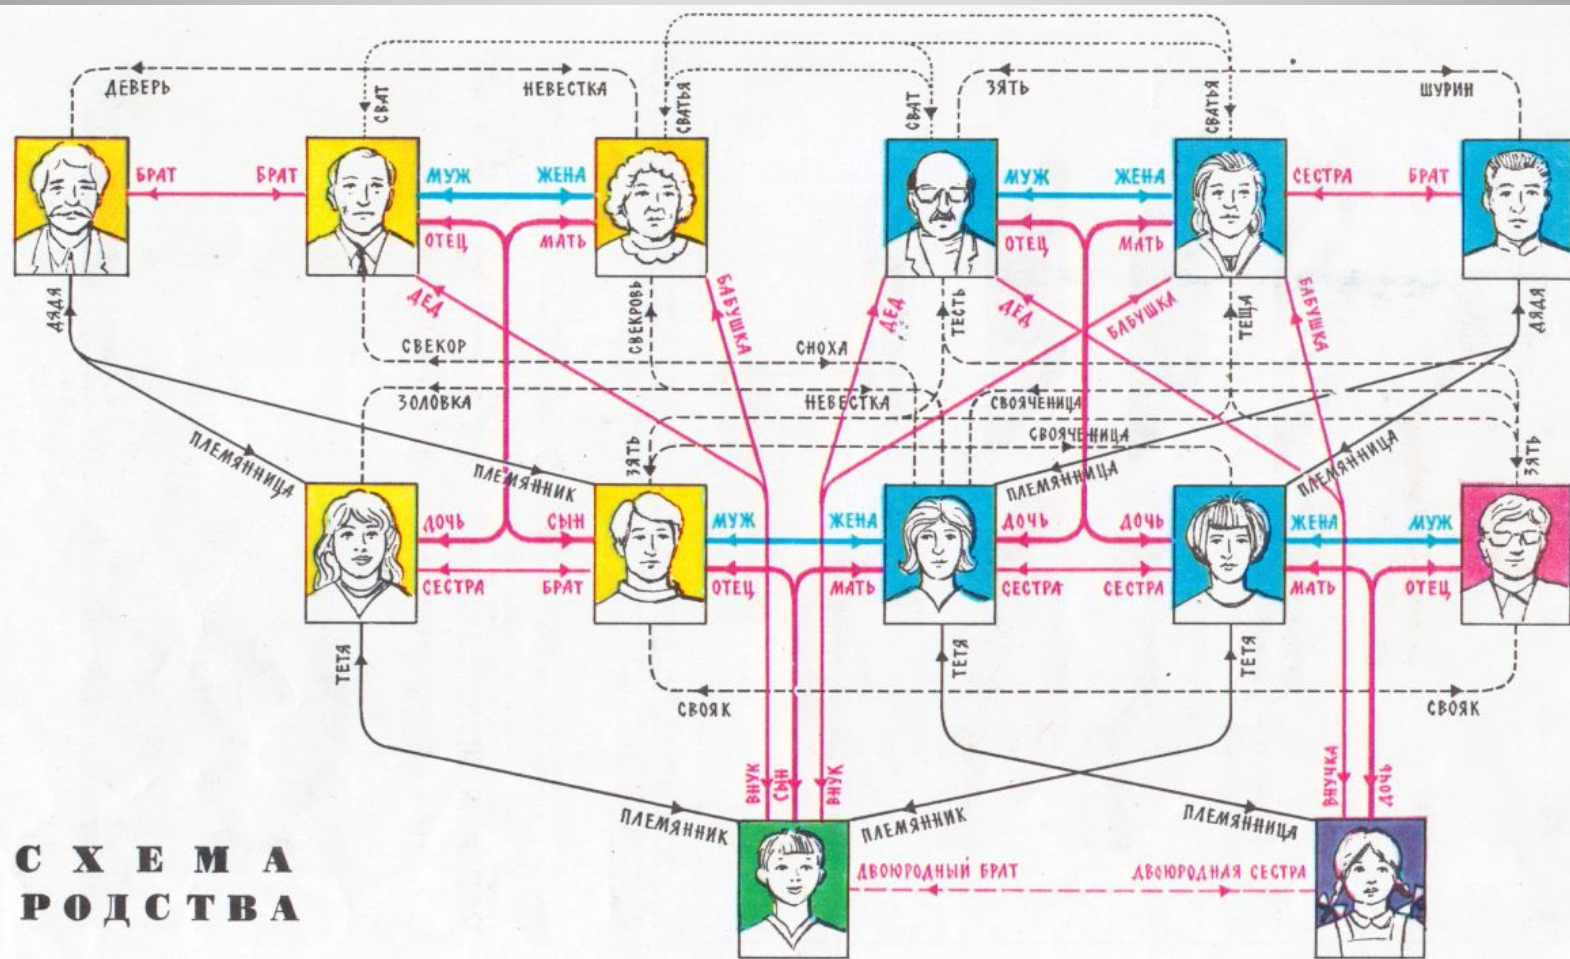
ДЕВЕРЬ
СВАТ
НЕВЕСТКА
СВАТЬЯ
СВАТ
ЗЯТЬ
СВАТЬЯ
ШУРИН

БРАТ
БРАТ
МУЖ
ЖЕНА
МУЖ
ЖЕНА
СЕСТРА
БРАТ

ОТЕЦ
МАТЬ
ОТЕЦ
МАТЬ

ДЯДЯ
ДЕД
БАБУШКА
СВЕКРОВЬ
ДЕД
ТЕСТЬ
ДЕД
БАБУШКА
ТЕЩА
БАБУШКА
ДЯДЯ

СВЕКОР
СНОХА
ЗОЛОВКА
НЕВЕСТКА
СВОЯЧЕНИЦА
СВОЯЧЕНИЦА
ПЛЕМЯННИЦА
ПЛЕМЯННИК
ЗЯТЬ
ПЛЕМЯННИЦА
ПЛЕМЯННИЦА
ЗЯТЬ

ДОЧЬ
СЫН
МУЖ
ЖЕНА
ДОЧЬ
ДОЧЬ
ЖЕНА
МУЖ

СЕСТРА
БРАТ
ОТЕЦ
МАТЬ
СЕСТРА
СЕСТРА
МАТЬ
ОТЕЦ

ТЕТЯ
ТЕТЯ
ТЕТЯ
СВОЯК
СВОЯК

ВНУК
СЫН
ВНУК
ВНУЧКА
ДОЧЬ

ПЛЕМЯННИК
ПЛЕМЯННИК
ПЛЕМЯННИЦА

СХЕМА
РОДСТВА

ДВОЮРОДНЫЙ БРАТ
ДВОЮРОДНАЯ СЕСТРА